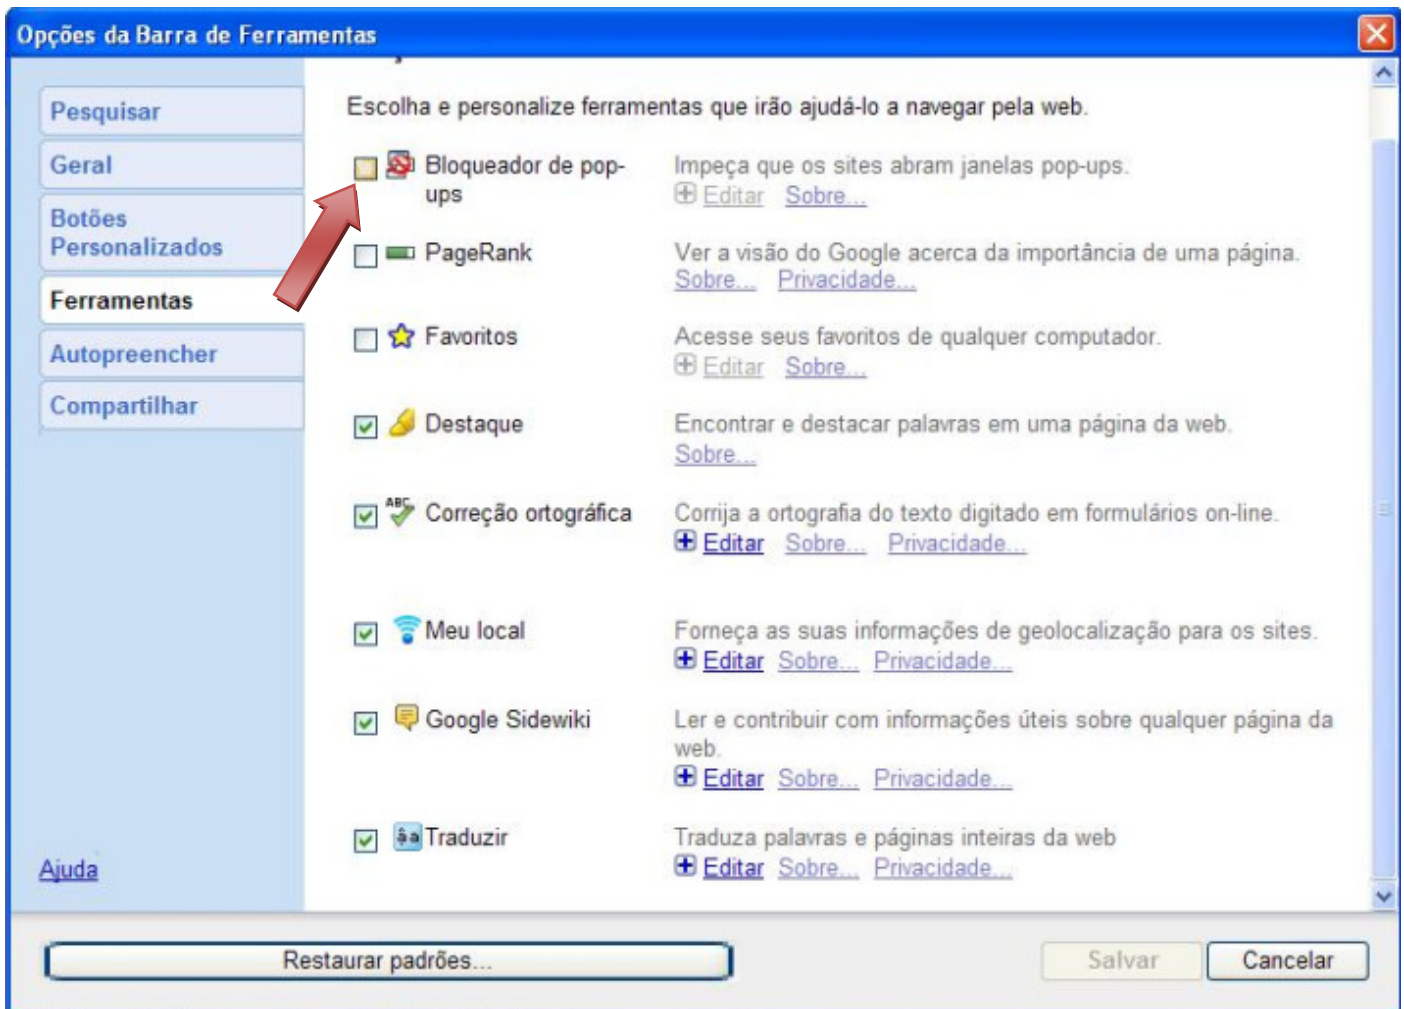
Opções da Barra de Ferramentas

Pesquisar
Geral
Botões Personalizados
Ferramentas
Autopreencher
Compartilhar

Ajuda

Escolha e personalize ferramentas que irão ajudá-lo a navegar pela web.

Bloqueador de pop-ups
Impeça que os sites abram janelas pop-ups.
Editar Sobre...

PageRank
Ver a visão do Google acerca da importância de uma página.
Sobre... Privacidade...

Favoritos
Acesse seus favoritos de qualquer computador.
Editar Sobre...

Destaque
Encontrar e destacar palavras em uma página da web.
Sobre...

Correção ortográfica
Corrija a ortografia do texto digitado em formulários on-line.
Editar Sobre... Privacidade...

Meu local
Forneça as suas informações de geolocalização para os sites.
Editar Sobre... Privacidade...

Google Sidewiki
Ler e contribuir com informações úteis sobre qualquer página da web.
Editar Sobre... Privacidade...

Traduzir
Traduza palavras e páginas inteiras da web
Editar Sobre... Privacidade...

Restaurar padrões...
Salvar
Cancelar